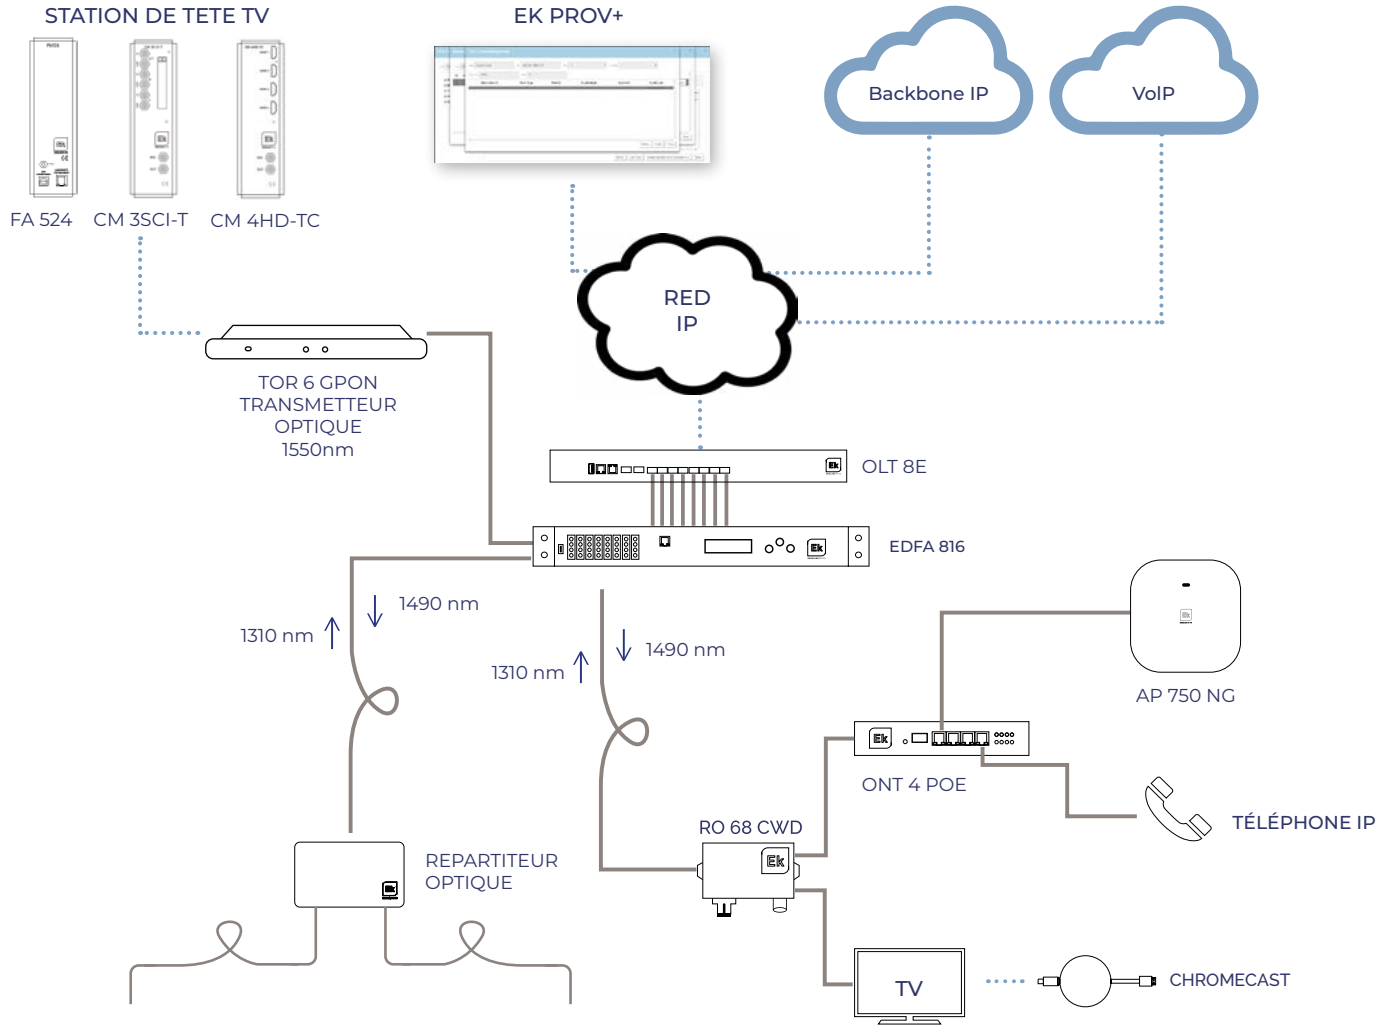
STATION DE TETE TV

EK PROV+

Backbone IP

VoIP

FA 524

CM 3SCI-T

CM 4HD-TC

RED IP

TOR 6 GPON TRANSMETTEUR OPTIQUE 1550nm

OLT 8E

EDFA 816

1490 nm

1310 nm

1490 nm

1310 nm

AP 750 NG

ONT 4 POE

TÉLÉPHONE IP

RO 68 CWD

REPARTITEUR OPTIQUE

TV

CHROMECAST